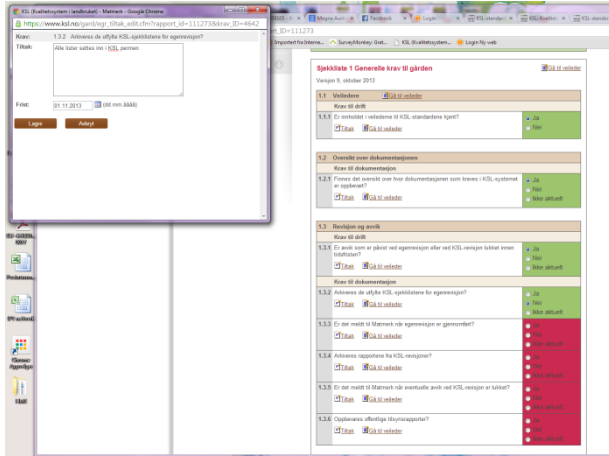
KSL (Kvalitetssystem i landbruket) - Matmerk - Google Chrome
https://www.ksl.no/gard/egr_tiltak_edit.cfm?rapport_id=111273&krav_ID=4642

Krav: 1.3.2 Arkiveres de utfylte KSL-sjekklistene for egenrevisjon?
Tiltak: Alle lister settes inn i KSL permen

Frist: 01.11.2013 (dd.mm.åååå)
Lagre Avbryt

Magne Aust... Facebook Login KSL-standar... KSL (Kvalite...
rt_ID=111273
Imported fra Interne... SurveyMonkey: Gratt... KSL (Kvalitetssystem... Login Ny web

Sjekkliste 1 Generelle krav til gården
Gå til veileder
Versjon 9. oktober 2013

1.1 Veiledere Gå til veileder
Krav til drift
1.1.1 Er innholdet i veilederne til KSL-standarden kjent?
Tiltak Gå til veileder
Ja
Nei

1.2 Oversikt over dokumentasjonen
Krav til dokumentasjon
1.2.1 Finnes det oversikt over hvor dokumentasjonen som kreves i KSL-systemet er oppbevart?
Tiltak Gå til veileder
Ja
Nei
Ikke aktuelt

1.3 Revisjon og avvik
Krav til drift
1.3.1 Er avvik som er påvist ved egenrevisjon eller ved KSL-revisjon lukket innen tidsfristen?
Tiltak Gå til veileder
Ja
Nei
Ikke aktuelt

Krav til dokumentasjon
1.3.2 Arkiveres de utfylte KSL-sjekklistene for egenrevisjon?
Tiltak Gå til veileder
Ja
Nei

1.3.3 Er det meldt til Matmerk når egenrevisjon er gjennomført?
Tiltak Gå til veileder
Ja
Nei
Ikke aktuelt

1.3.4 Arkiveres rapportene fra KSL-revisjoner?
Tiltak Gå til veileder
Ja
Nei
Ikke aktuelt

1.3.5 Er det meldt til Matmerk om eventuelle avvik ved KSL-revisjon er lukket?
Tiltak Gå til veileder
Ja
Nei
Ikke aktuelt

1.3.6 Oppbevares offentlige tilsynsrapporter?
Tiltak Gå til veileder
Ja
Nei
Ikke aktuelt

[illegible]
Prosjekter
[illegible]
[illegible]
Skatt